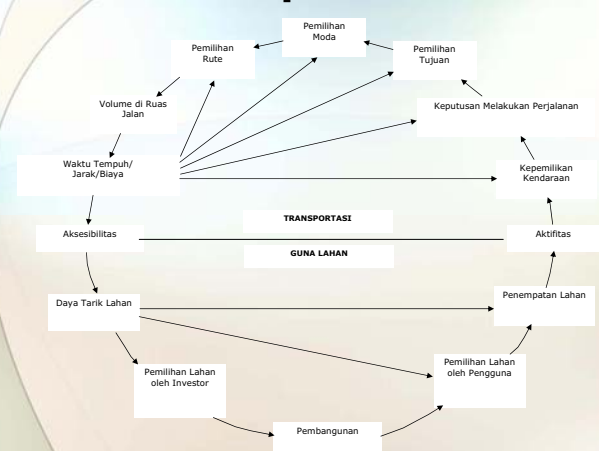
Pemilihan Moda

Pemilihan Rute

Pemilihan Tujuan

Volume di Ruas Jalan

Keputusan Melakukan Perjalanan

Waktu Tempuh/ Jarak/Biaya

Kepemilikan Kendaraan

TRANSPORTASI

Aksesibilitas

Aktifitas

GUNA LAHAN

Daya Tarik Lahan

Penempatan Lahan

Pemilihan Lahan oleh Investor

Pemilihan Lahan oleh Pengguna

Pembangunan